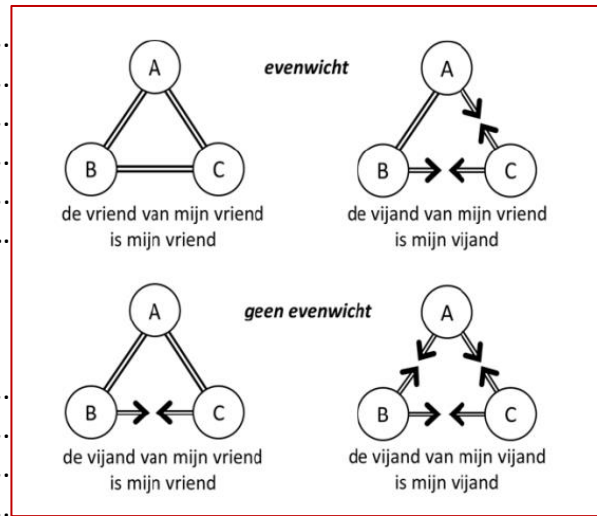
A
B
C
evenwicht
A
B
C
de vriend van mijn vriend is mijn vriend
de vijand van mijn vriend is mijn vijand

A
B
C
geen evenwicht
A
B
C
de vijand van mijn vriend is mijn vriend
de vijand van mijn vijand is mijn vijand